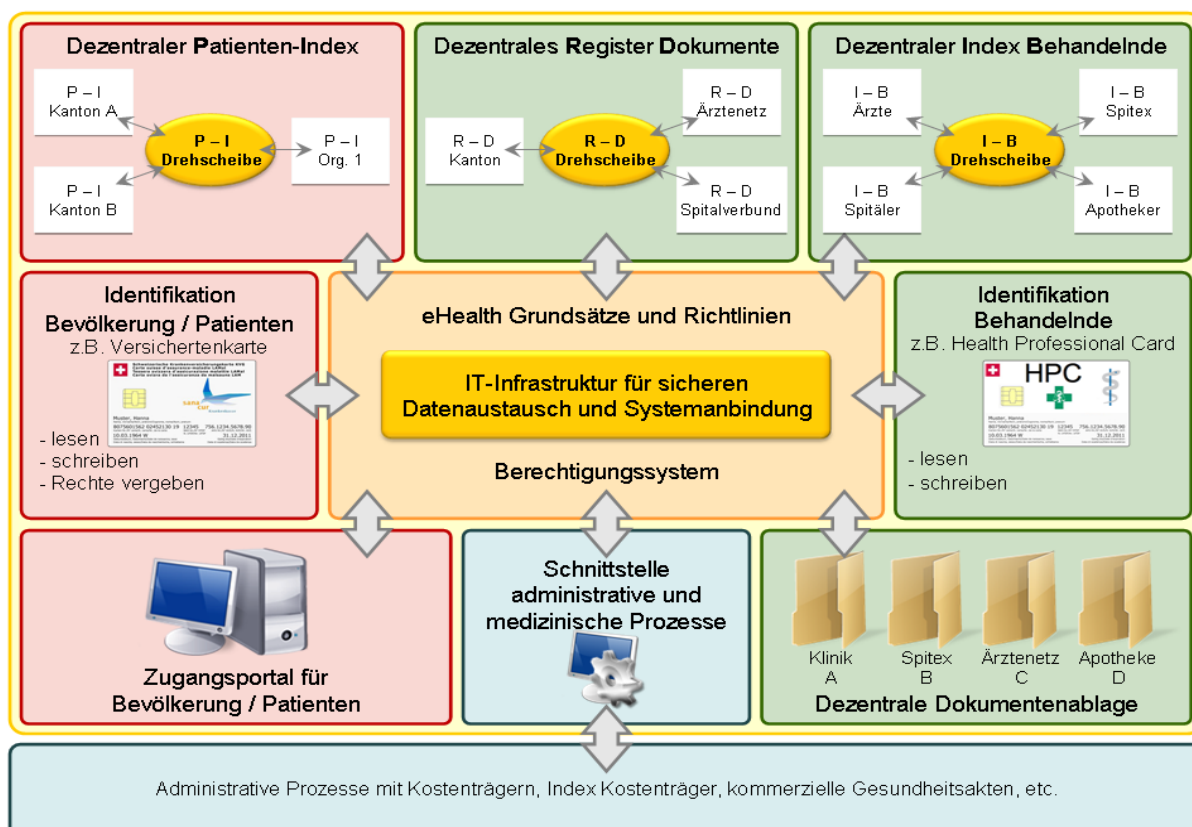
Dezentraler Patienten-Index

P – I
Kanton A

P – I
Drehscheibe

P – I
Org. 1

P – I
Kanton B

Dezentrales Register Dokumente

R – D
Ärztenetz

R – D
Kanton

R – D
Drehscheibe

R – D
Spitalverbund

Dezentraler Index Behandelnde

I – B
Ärzte

I – B
Spitex

I – B
Drehscheibe

I – B
Spitäler

I – B
Apotheker

Identifikation
Bevölkerung / Patienten
z.B. Versichertenkarte

- lesen
- schreiben
- Rechte vergeben

eHealth Grundsätze und Richtlinien

IT-Infrastruktur für sicheren Datenaustausch und Systemanbindung

Berechtigungssystem

Identifikation
Behandelnde
z.B. Health Professional Card

HPC

- lesen
- schreiben

Zugangsportal für
Bevölkerung / Patienten

Schnittstelle
administrative und
medizinische Prozesse

Klinik
A

Spitex
B

Ärztenetz
C

Apotheke
D

Dezentrale Dokumentenablage

Administrative Prozesse mit Kostenträgern, Index Kostenträger, kommerzielle Gesundheitsakten, etc.